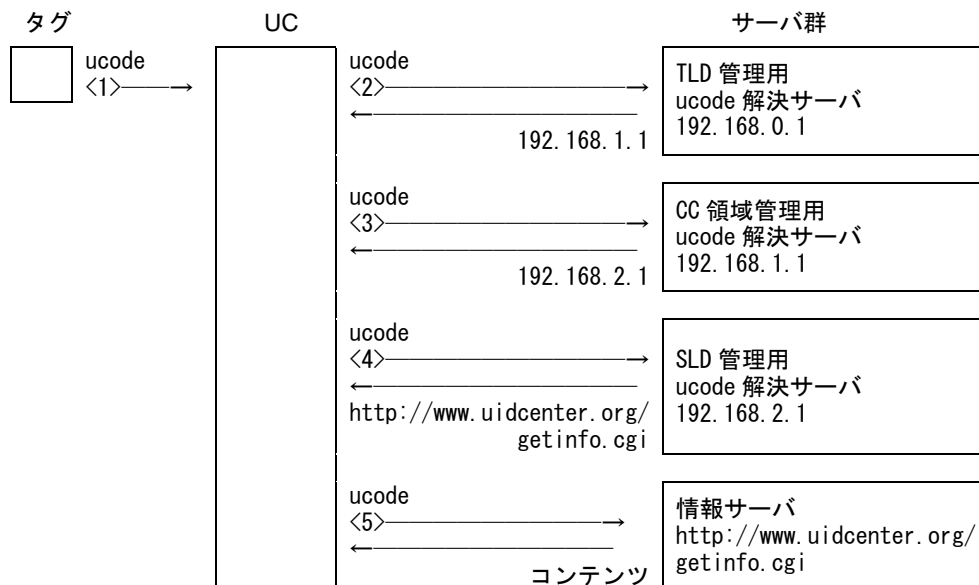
タグ

UC

サーバ群

ucode
〈1〉

ucode
〈2〉
192.168.1.1

TLD 管理用
ucode 解決サーバ
192.168.0.1

ucode
〈3〉
192.168.2.1

CC 領域管理用
ucode 解決サーバ
192.168.1.1

ucode
〈4〉
http://www.uidcenter.org/getinfo.cgi

SLD 管理用
ucode 解決サーバ
192.168.2.1

ucode
〈5〉
コンテンツ

情報サーバ
http://www.uidcenter.org/getinfo.cgi